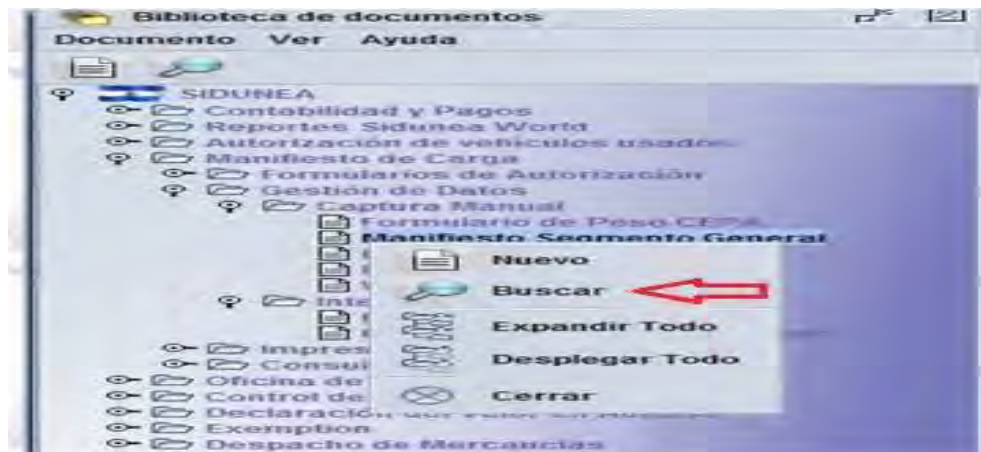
Biblioteca de documentos

Documento Ver Ayuda

SIDUNEA
Contabilidad y Pagos
Reportes Sidunea World
Autorización de vehículos usad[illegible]
Manifiesto de Carga
Formularios de Autorización
Gestión de Datos
Captura Manual
Formulario de Peso CE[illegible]
Manifiesto Segmento General
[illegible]
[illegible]
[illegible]
Inte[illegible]
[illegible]
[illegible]
Impres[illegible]
Consul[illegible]
Oficina de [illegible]
Control de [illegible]
Declaración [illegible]
Exemption
Despacho de Mercancías

Nuevo
Buscar
Expandir Todo
Desplegar Todo
Cerrar